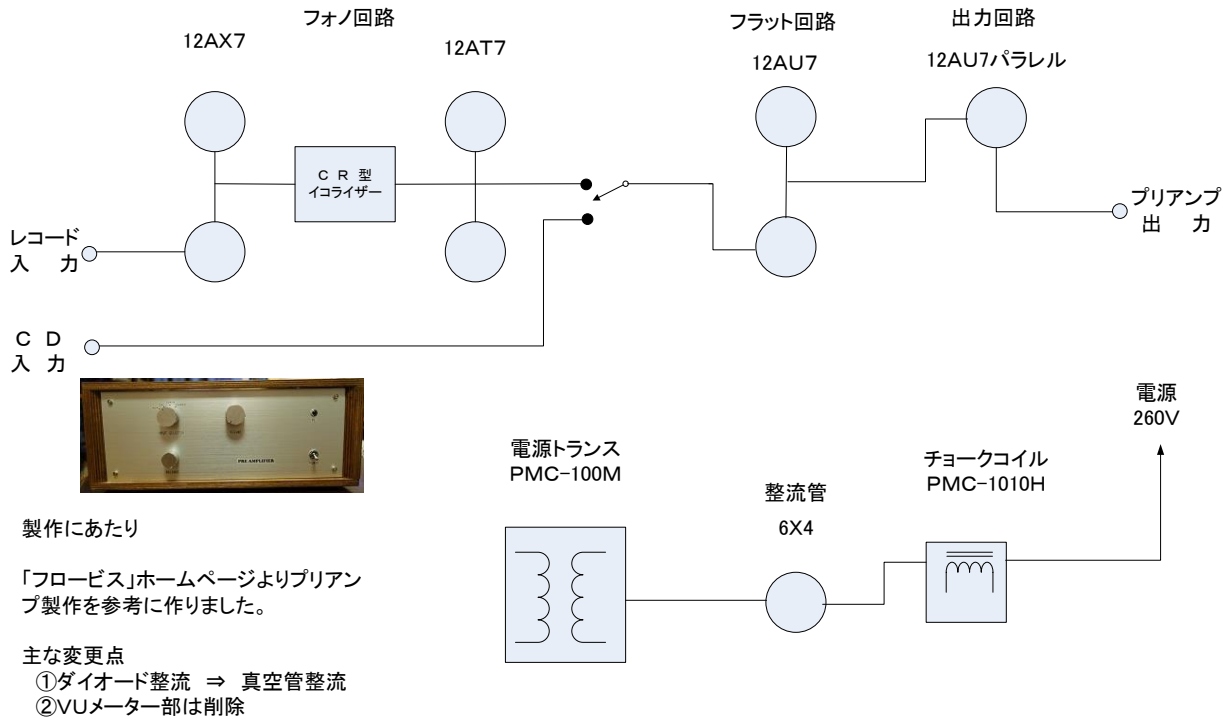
フォノ回路

12AX7

12AT7

フラット回路

12AU7

出力回路

12AU7パラレル

C R 型
イコライザー

レコード
入 力

プリアンプ
出 力

C D
入 力

PRE AMPLIFIER

電源
260V

電源トランス
PMC-100M

チョークコイル
PMC-1010H

整流管
6X4

製作にあたり

「フロービス」ホームページよりプリアンプ製作を参考に作りました。

主な変更点
①ダイオード整流 ⇒ 真空管整流
②VUメーター部は削除